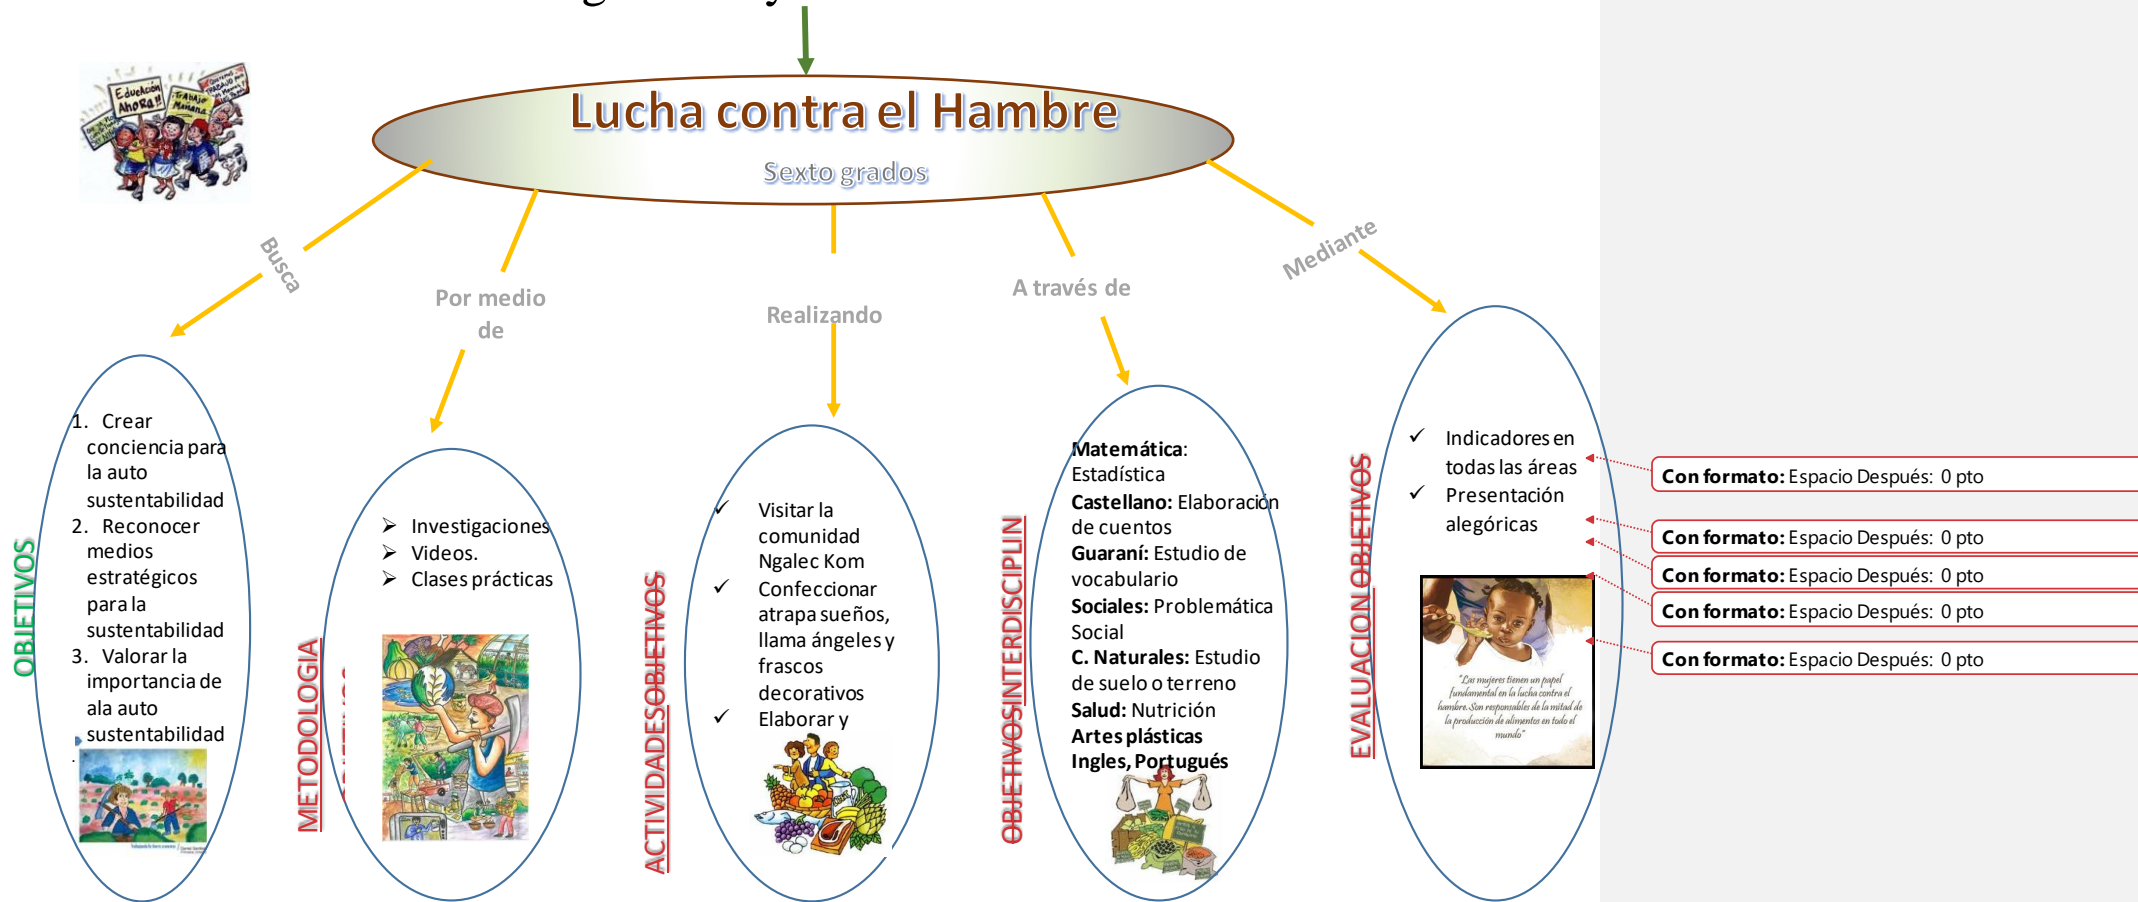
Lucha contra el Hambre

Sexto grados

Busca

Por medio de

Realizando

A través de

Mediante

OBJETIVOS

1. Crear conciencia para la auto sustentabilidad
2. Reconocer medios estratégicos para la sustentabilidad
3. Valorar la importancia de ala auto sustentabilidad

METODOLOGIA

➢ Investigaciones
➢ Videos.
➢ Clases prácticas

ACTIVIDADESOBJETIVOS

✓ Visitar la comunidad Ngalec Kom
✓ Confeccionar atrapa sueños, llama ángeles y frascos decorativos
✓ Elaborar y

OBJETIVOSINTERDISCIPLIN

**Matemática**: Estadística
**Castellano:** Elaboración de cuentos
**Guaraní:** Estudio de vocabulario
**Sociales:** Problemática Social
**C. Naturales:** Estudio de suelo o terreno
**Salud:** Nutrición
**Artes plásticas**
**Ingles, Portugués**

EVALUACION OBJETIVOS

✓ Indicadores en todas las áreas
✓ Presentación alegóricas

"Las mujeres tienen un papel fundamental en la lucha contra el hambre. Son responsables de la mitad de la producción de alimentos en todo el mundo"

**Con formato:** Espacio Después: 0 pto
**Con formato:** Espacio Después: 0 pto
**Con formato:** Espacio Después: 0 pto
**Con formato:** Espacio Después: 0 pto
**Con formato:** Espacio Después: 0 pto